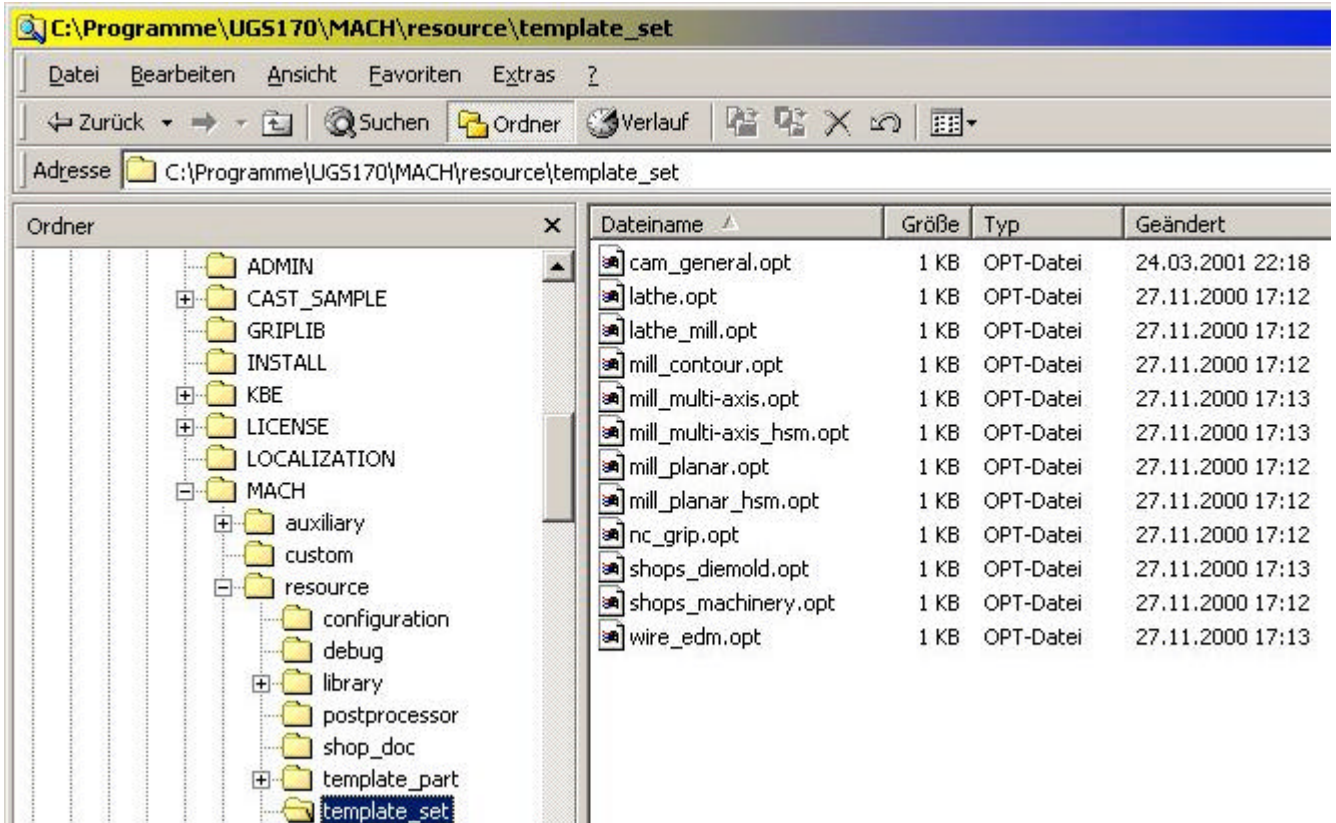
C:\Programme\UGS170\MACH\resource\template_set

Datei Bearbeiten Ansicht Favoriten Extras ?

Zurück Suchen Ordner Verlauf

Adresse C:\Programme\UGS170\MACH\resource\template_set

Ordner

ADMIN
CAST_SAMPLE
GRIPLIB
INSTALL
KBE
LICENSE
LOCALIZATION
MACH
auxiliary
custom
resource
configuration
debug
library
postprocessor
shop_doc
template_part
template_set

| Dateiname | Größe | Typ | Geändert |
|---|---|---|---|
| cam_general.opt | 1 KB | OPT-Datei | 24.03.2001 22:18 |
| lathe.opt | 1 KB | OPT-Datei | 27.11.2000 17:12 |
| lathe_mill.opt | 1 KB | OPT-Datei | 27.11.2000 17:12 |
| mill_contour.opt | 1 KB | OPT-Datei | 27.11.2000 17:12 |
| mill_multi-axis.opt | 1 KB | OPT-Datei | 27.11.2000 17:13 |
| mill_multi-axis_hsm.opt | 1 KB | OPT-Datei | 27.11.2000 17:13 |
| mill_planar.opt | 1 KB | OPT-Datei | 27.11.2000 17:12 |
| mill_planar_hsm.opt | 1 KB | OPT-Datei | 27.11.2000 17:12 |
| nc_grip.opt | 1 KB | OPT-Datei | 27.11.2000 17:12 |
| shops_diemold.opt | 1 KB | OPT-Datei | 27.11.2000 17:13 |
| shops_machinery.opt | 1 KB | OPT-Datei | 27.11.2000 17:12 |
| wire_edm.opt | 1 KB | OPT-Datei | 27.11.2000 17:13 |